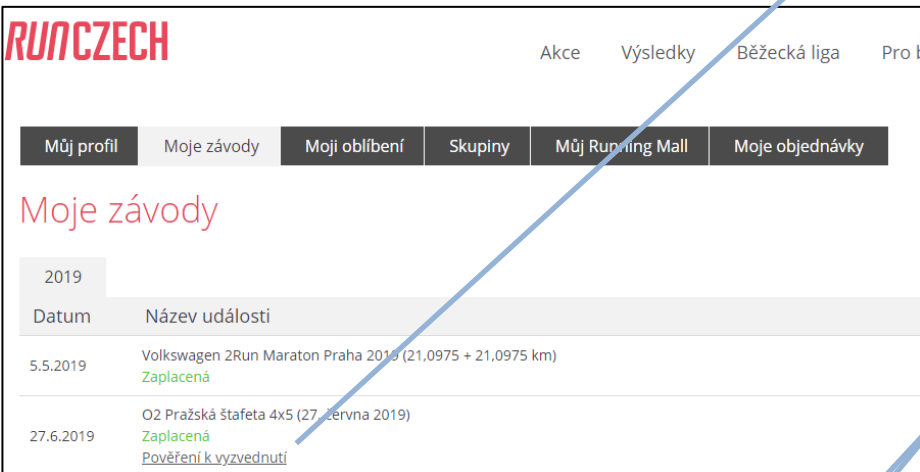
RUNCZECH

Akce Výsledky Běžecká liga Pro b

Můj profil | Moje závody | Moji oblíbení | Skupiny | Můj Running Mall | Moje objednávky

Moje závody

2019

| Datum | Název události |
|---|---|
| 5.5.2019 | Volkswagen 2Run Maraton Praha 2019 (21,0975 + 21,0975 km) Zaplacená |
| 27.6.2019 | O2 Pražská štafeta 4x5 (27. června 2019) Zaplacená Pověření k vyzvednutí |